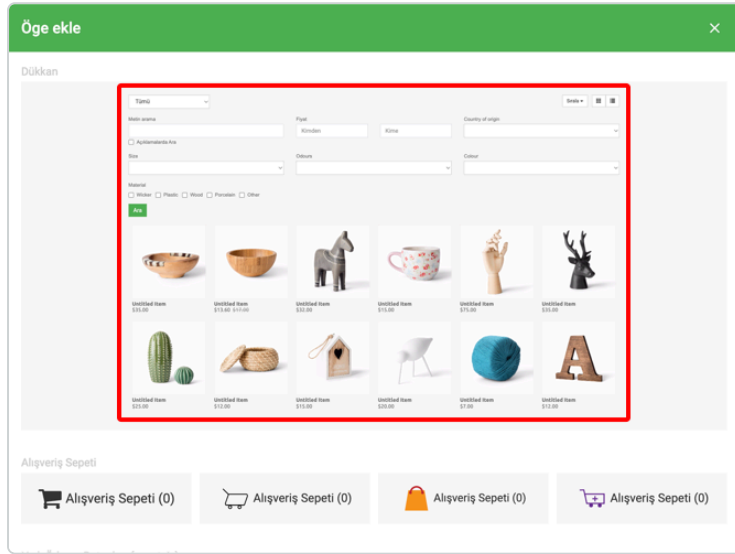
Öge ekle

×

Dükkan

Tümü

Metin arama

Açıklamalarda Ara

Fiyat

Kimden

Kime

Country of origin

Size

Ölçüm

Colour

Material

Wicker

Plastic

Wood

Porcelain

Other

Ara

Untitled Item
$35.00

Untitled Item
$13.60 $17.00

Untitled Item
$32.00

Untitled Item
$15.00

Untitled Item
$75.00

Untitled Item
$35.00

Untitled Item
$25.00

Untitled Item
$12.00

Untitled Item
$15.00

Untitled Item
$20.00

Untitled Item
$7.00

Untitled Item
$12.00

Alışveriş Sepeti

Alışveriş Sepeti (0)

Alışveriş Sepeti (0)

Alışveriş Sepeti (0)

Alışveriş Sepeti (0)